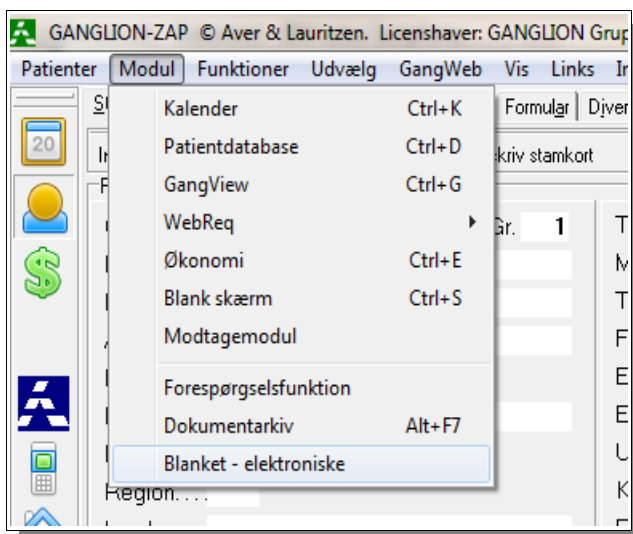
GANGLION-ZAP © Aver & Lauritzen. Licenshaver: GANGLION Grup

Patienter Modul Funktioner Udvælg GangWeb Vis Links Ir

20

Formular Diver

kriv stamkort

Gr. 1

Kalender Ctrl+K
Patientdatabase Ctrl+D
GangView Ctrl+G
WebReq
Økonomi Ctrl+E
Blank skærm Ctrl+S
Modtagemodul
Forespørgselsfunktion
Dokumentarkiv Alt+F7
Blanket - elektroniske

Region.....